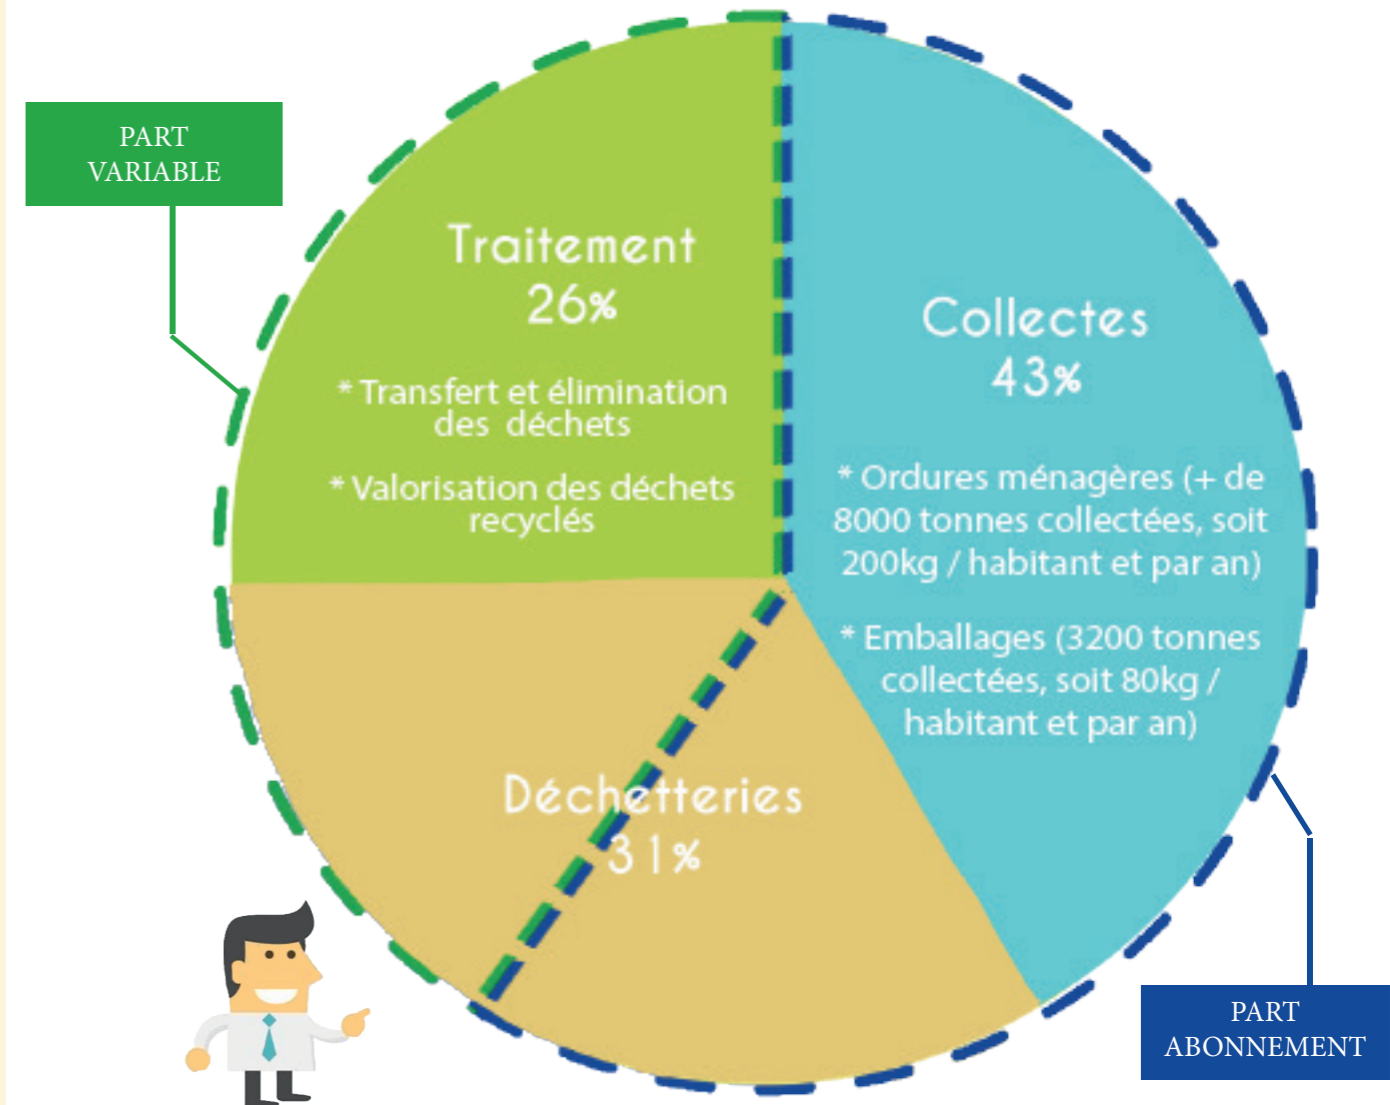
PART VARIABLE

Traitement
26%

* Transfert et élimination des déchets

* Valorisation des déchets recyclés

Collectes
43%

* Ordures ménagères (+ de 8000 tonnes collectées, soit 200kg / habitant et par an)

* Emballages (3200 tonnes collectées, soit 80kg / habitant et par an)

Déchetteries
31%

PART ABONNEMENT